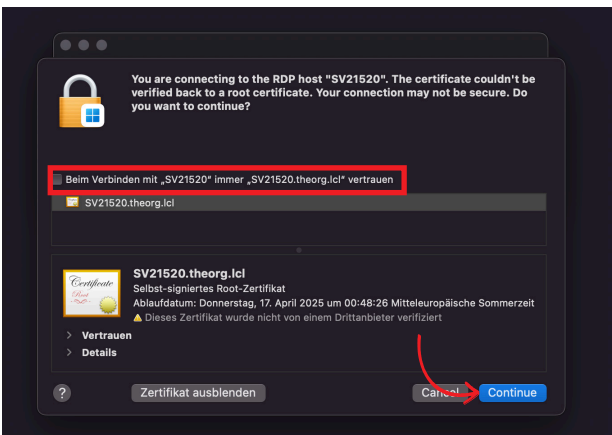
You are connecting to the RDP host "SV21520". The certificate couldn't be verified back to a root certificate. Your connection may not be secure. Do you want to continue?

Beim Verbinden mit „SV21520“ immer „SV21520.theorg.lcl“ vertrauen

SV21520.theorg.lcl

Certificate
Root

SV21520.theorg.lcl
Selbst-signiertes Root-Zertifikat
Ablaufdatum: Donnerstag, 17. April 2025 um 00:48:26 Mitteleuropäische Sommerzeit
Dieses Zertifikat wurde nicht von einem Drittanbieter verifiziert

Vertrauen
Details

?
Zertifikat ausblenden
Cancel
Continue